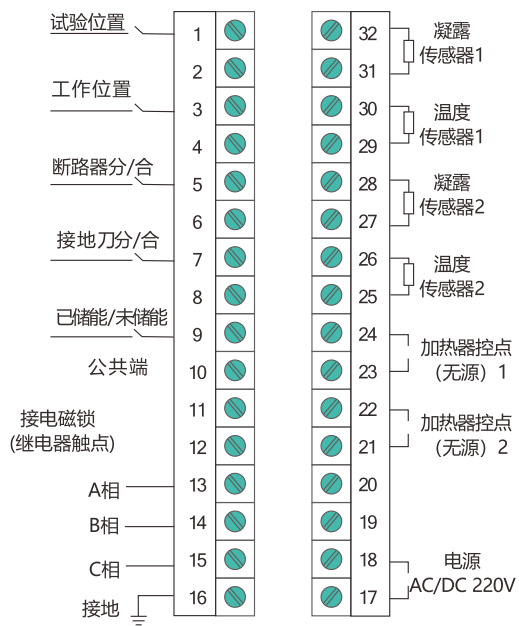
试验位置
1
2
工作位置
3
4
断路器分/合
5
6
接地刀分/合
7
8
已储能/未储能
9
公共端
10
接电磁锁
(继电器触点)
11
12
A相
13
B相
14
C相
15
接地
16

32
31
凝露
传感器1
30
29
温度
传感器1
28
27
凝露
传感器2
26
25
温度
传感器2
24
23
加热器控点
（无源）1
22
21
加热器控点
（无源）2
20
19
18
17
电源
AC/DC 220V